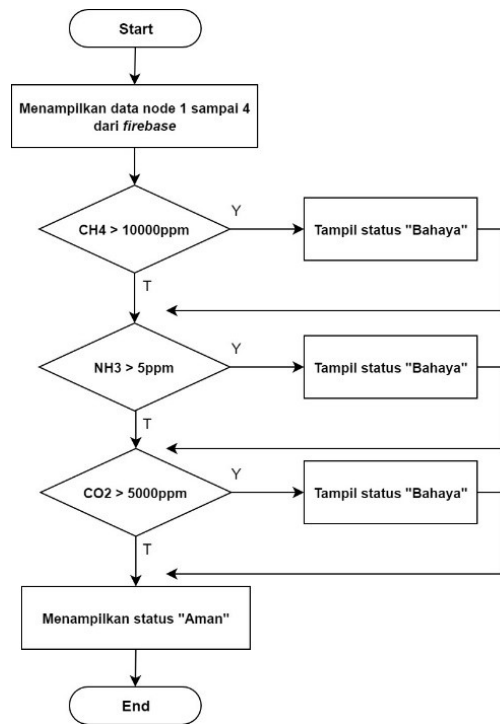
Start

Menampilkan data node 1 sampai 4 dari *firebase*

CH4 > 10000ppm

Y

Tampil status "Bahaya"

T

NH3 > 5ppm

Y

Tampil status "Bahaya"

T

CO2 > 5000ppm

Y

Tampil status "Bahaya"

T

Menampilkan status "Aman"

End